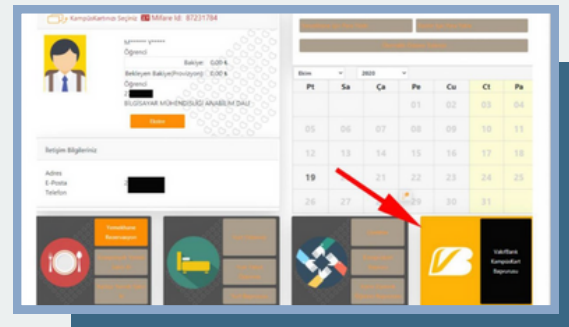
KampüsKartınızı Seçiniz Mifare Id: 87231784

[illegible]
Öğrenci
Bakiye: 0,00 ₺
Bekleyen Bakiye(Provizyon): 0,00 ₺
Öğrenci
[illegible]
BİLGİSAYAR MÜHENDİSLİĞİ ANABİLİM DALI
Öde

İletişim Bilgileriniz

Adres
E-Posta
Telefon

Yemekhane Rezervasyon

| Pt | Sa | Ça | Pe | Cu | Ct | Pa |
|---|---|---|---|---|---|---|
| | | | 01 | 02 | 03 | |
| 05 | 06 | 07 | 08 | 09 | 10 | |
| 12 | 13 | 14 | 15 | 16 | 17 | |
| 19 | | 21 | 22 | 23 | 24 | |
| 26 | 27 | 28 | 29 | 30 | | |

2020

VakıfBank KampüsKart Başvurusu